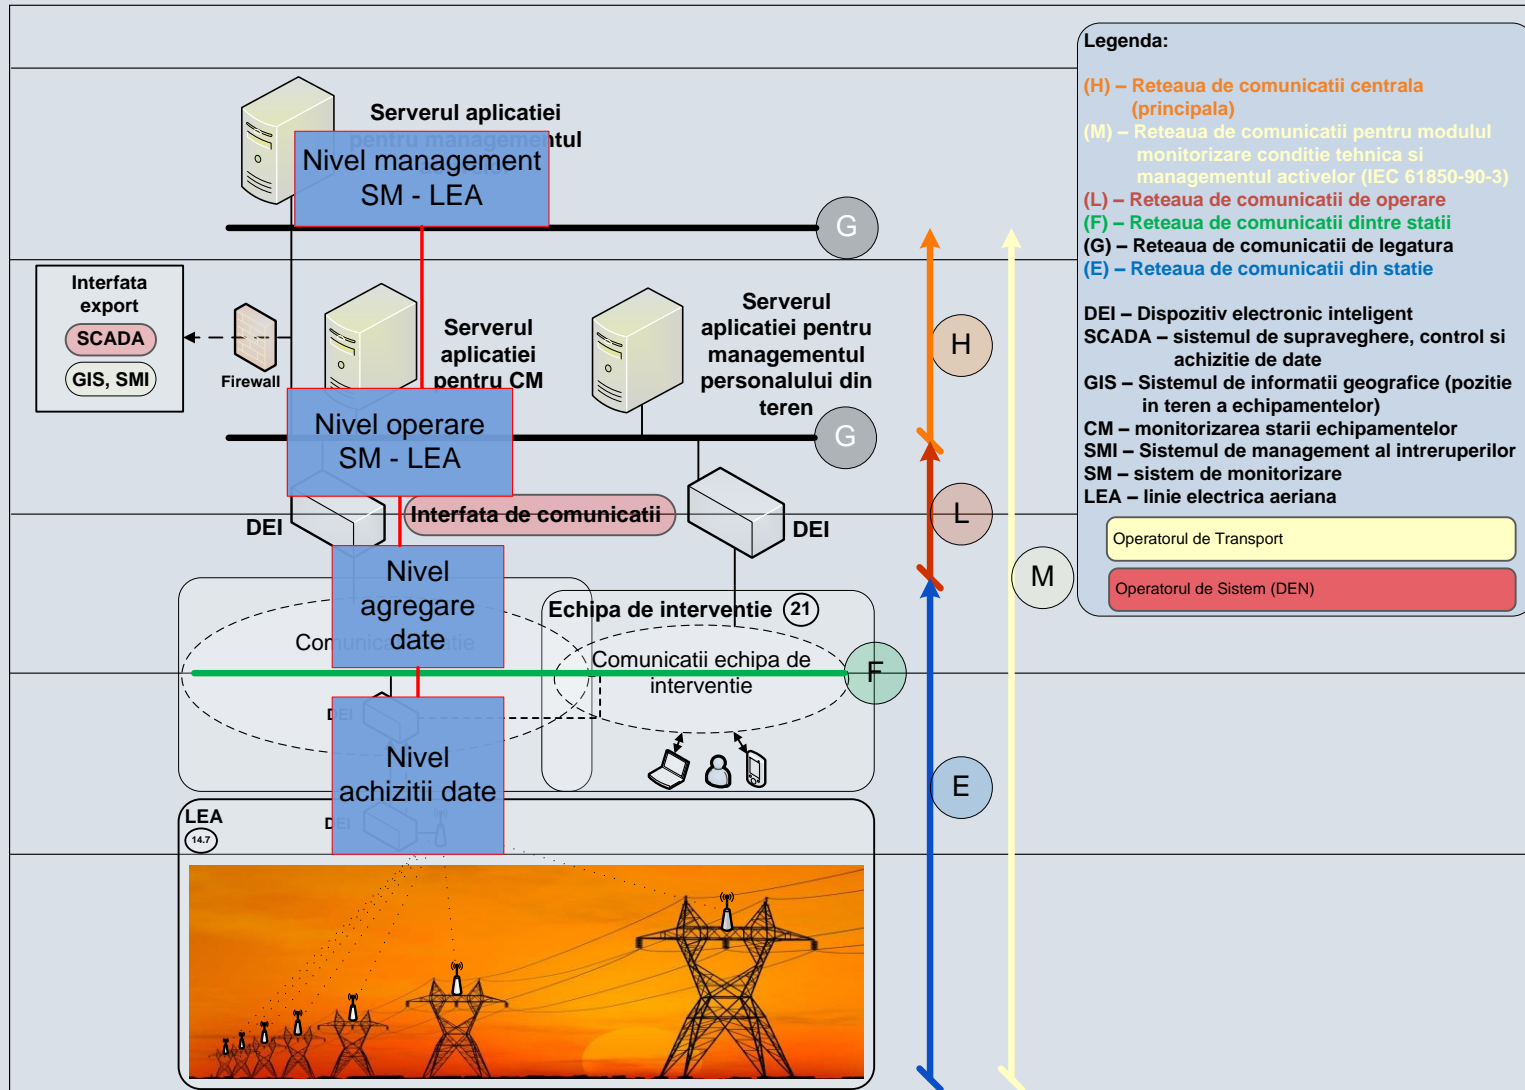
Serverul aplicatiei pentru managementul

Nivel management SM - LEA

G

Interfata export

SCADA

GIS, SMI

Firewall

Serverul aplicatiei pentru CM

Serverul aplicatiei pentru managementul personalului din teren

Nivel operare SM - LEA

G

H

DEI

Interfata de comunicatii

DEI

L

Nivel agregare date

Comunicatie

Echipa de interventie (21)

Comunicatii echipa de interventie

F

M

DEI

Nivel achizitii date

E

LEA

14.7

DEI

Legenda:

(H) – Reteaua de comunicatii centrala (principala)

(M) – Reteaua de comunicatii pentru modulul monitorizare conditie tehnica si managementul activelor (IEC 61850-90-3)

(L) – Reteaua de comunicatii de operare

(F) – Reteaua de comunicatii dintre statii

(G) – Reteaua de comunicatii de legatura

(E) – Reteaua de comunicatii din statie

DEI – Dispozitiv electronic inteligent

SCADA – sistemul de supraveghere, control si achizitie de date

GIS – Sistemul de informatii geografice (pozitie in teren a echipamentelor)

CM – monitorizarea starii echipamentelor

SMI – Sistemul de management al intreruperilor

SM – sistem de monitorizare

LEA – linie electrica aeriana

Operatorul de Transport

Operatorul de Sistem (DEN)